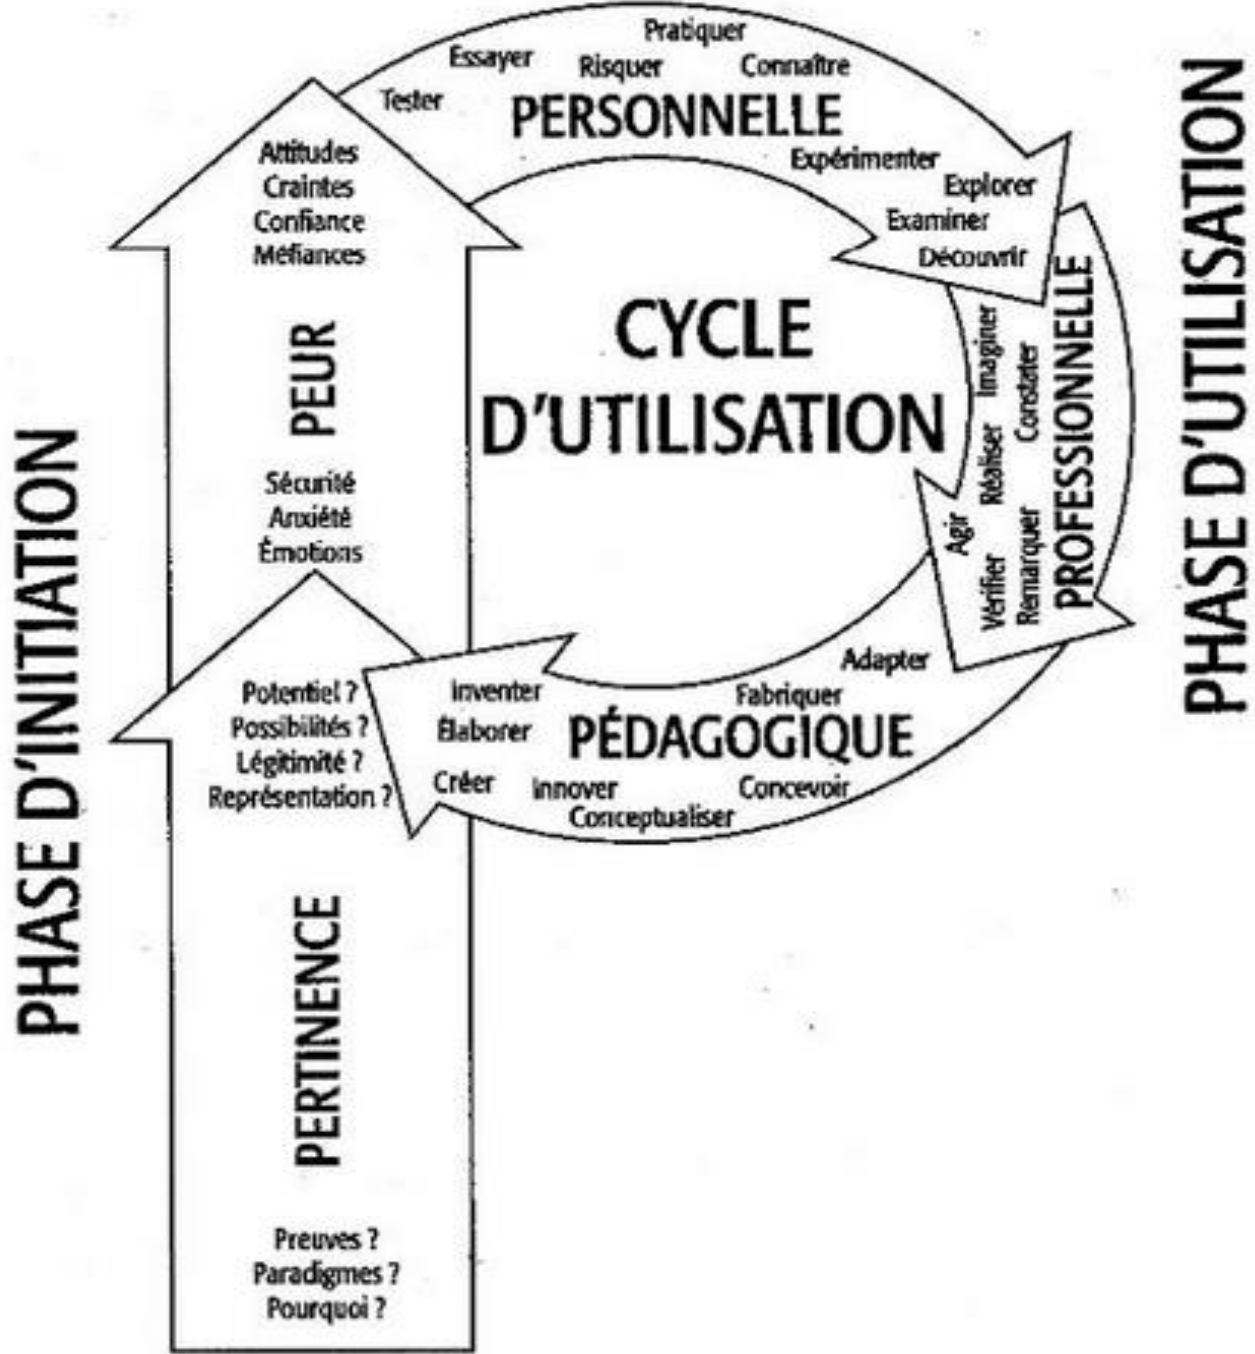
PHASE D'INITIATION

Preuves ?
Paradigmes ?
Pourquoi ?

PERTINENCE

Potentiel ?
Possibilités ?
Légitimité ?
Représentation ?

Sécurité
Anxiété
Émotions

PEUR

Attitudes
Craintes
Confiance
Méfiances

Tester
Essayer
Risquer
Pratiquer
Connaître
PERSONNELLE
Expérimenter
Explorer
Examiner
Découvrir

CYCLE D'UTILISATION

PROFESSIONNELLE
Imaginer
Constater
Réaliser
Remarquer
Agir
Vérifier

Adapter
Fabriquer
PÉDAGOGIQUE
Concevoir
Conceptualiser
Innover
Créer
Élaborer
Inventer

PHASE D'UTILISATION